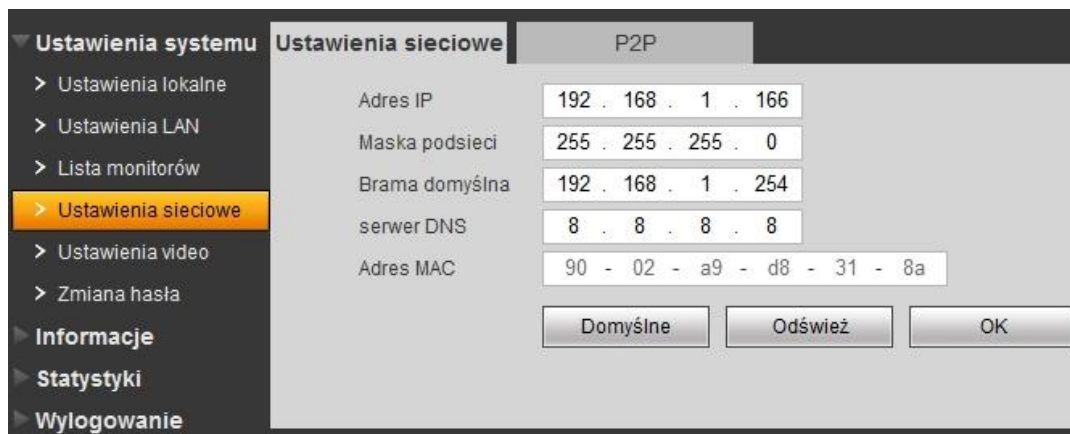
Ustawienia systemu
> Ustawienia lokalne
> Ustawienia LAN
> Lista monitorów
> Ustawienia sieciowe
> Ustawienia video
> Zmiana hasła
Informacje
Statystyki
Wylogowanie

Ustawienia sieciowe
P2P

| | |
|---|---|
| Adres IP | 192 . 168 . 1 . 166 |
| Maska podsieci | 255 . 255 . 255 . 0 |
| Brama domyślna | 192 . 168 . 1 . 254 |
| serwer DNS | 8 . 8 . 8 . 8 |
| Adres MAC | 90 - 02 - a9 - d8 - 31 - 8a |

Domyślne
Odśwież
OK